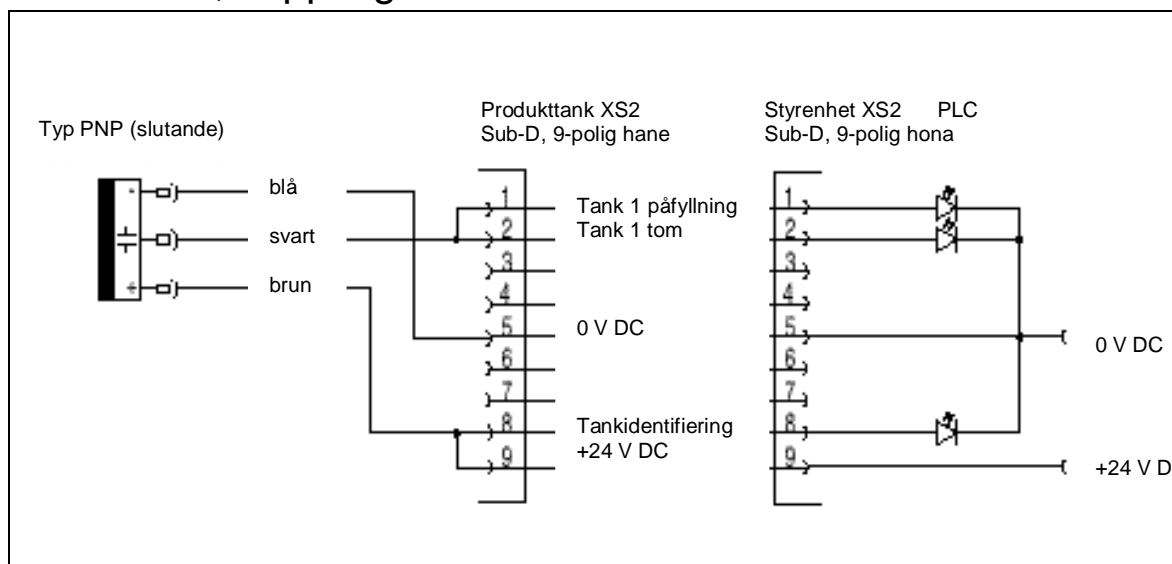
Typ PNP (slutande)

blå
svart
brun

Produkttank XS2
Sub-D, 9-polig hane

1
2
3
4
5
6
7
8
9

Tank 1 påfyllning
Tank 1 tom
0 V DC
Tankidentifiering
+24 V DC

Styrenhet XS2 PLC
Sub-D, 9-polig hona

1
2
3
4
5
6
7
8
9

0 V DC
+24 V D